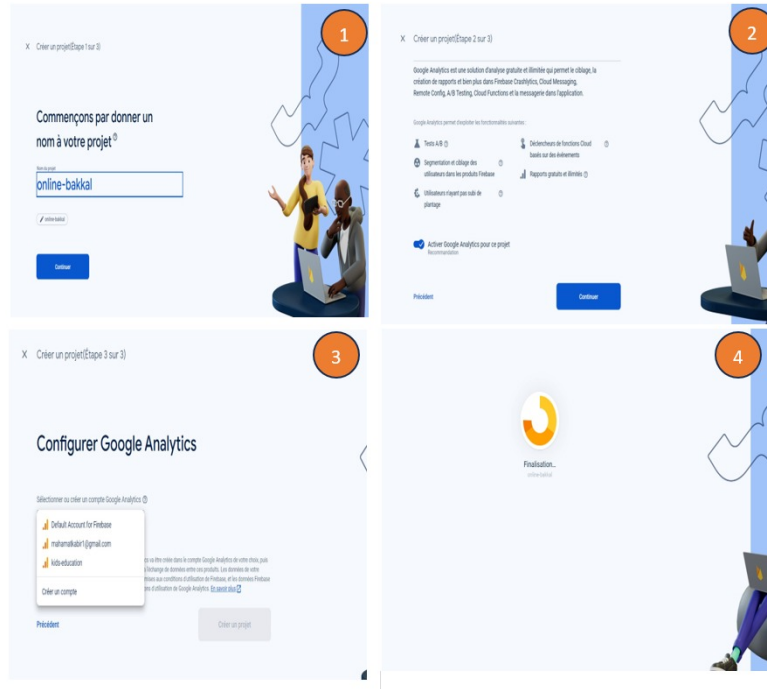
1

X Créer un projet(Étape 1 sur 3)

Commençons par donner un nom à votre projet

Nom du projet

online-bakkal

online-bakkal

Continuer

2

X Créer un projet(Étape 2 sur 3)

Google Analytics est une solution d'analyse gratuite et illimitée qui permet le ciblage, la création de rapports et bien plus dans Firebase Crashlytics, Cloud Messaging, Remote Config, A/B Testing, Cloud Functions et la messagerie dans l'application.

Google Analytics permet d'exploiter les fonctionnalités suivantes :

Tests A/B

Déclencheurs de fonctions Cloud basés sur des événements

Segmentation et ciblage des utilisateurs dans les produits Firebase

Rapports gratuits et illimités

Utilisateurs n'ayant pas subi de plantage

Activer Google Analytics pour ce projet
Recommandation

Précédent

Continuer

3

X Créer un projet(Étape 3 sur 3)

Configurer Google Analytics

Sélectionner ou créer un compte Google Analytics

Default Account for Firebase

mahamatkabir1@gmail.com

kids-education

Créer un compte

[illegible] Google Analytics de votre choix, puis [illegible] l'échange de données entre vos produits. Les données de votre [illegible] aux conditions d'utilisation de Firebase, et les données Firebase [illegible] d'utilisation de Google Analytics. En savoir plus

Précédent

Créer un projet

4

Finalisation...
online-bakkal